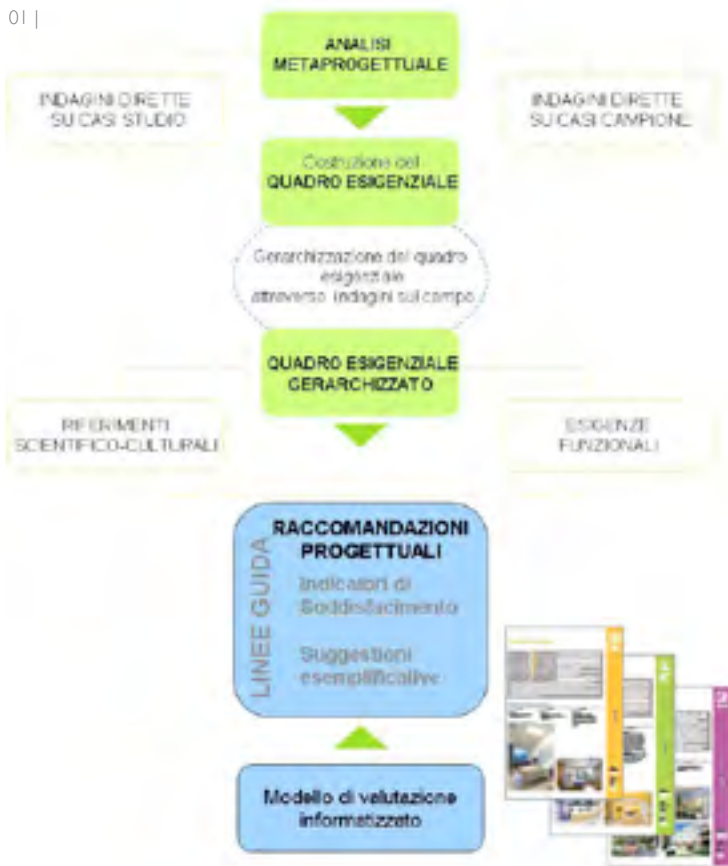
01 |

ANALISI METAPROGETTUALE

INDAGINI DIRETTE SU CASI STUDIO

INDAGINI DIRETTE SU CASI CAMPIONE

Costruzione del QUADRO ESIGENZIALE

Gerarchizzazione del quadro esigenziale attraverso indagini sul campo

QUADRO ESIGENZIALE GERARCHIZZATO

RIFERIMENTI SCIENTIFICO-CULTURALI

ESIGENZE FUNZIONALI

LINEE GUIDA

RACCOMANDAZIONI PROGETTUALI

Indicatori di Soddisfacimento

Suggestioni esemplificative

Modello di valutazione informatizzato